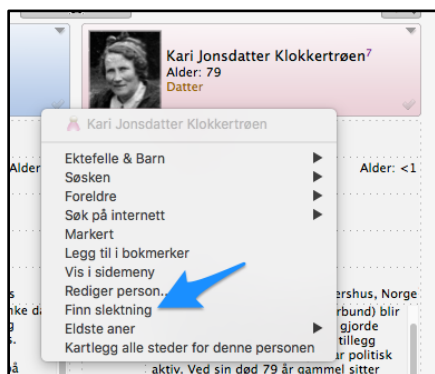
Kari Jonsdatter Klokkertrøen⁷
Alder: 79
Datter

Kari Jonsdatter Klokkertrøen

Ektefelle & Barn
Søsken
Foreldre
Søk på internett
Markert
Legg til i bokmerker
Vis i sidemeny
Rediger person...
Finn slektning
Eldste aner
Kartlegg alle steder for denne personen

Alder
Alder: <1
s
nke d
i
ä
ershus, Norge
rbund) blir
gjorde
tillegg
ar politisk
aktiv. Ved sin død 79 år gammel sitter